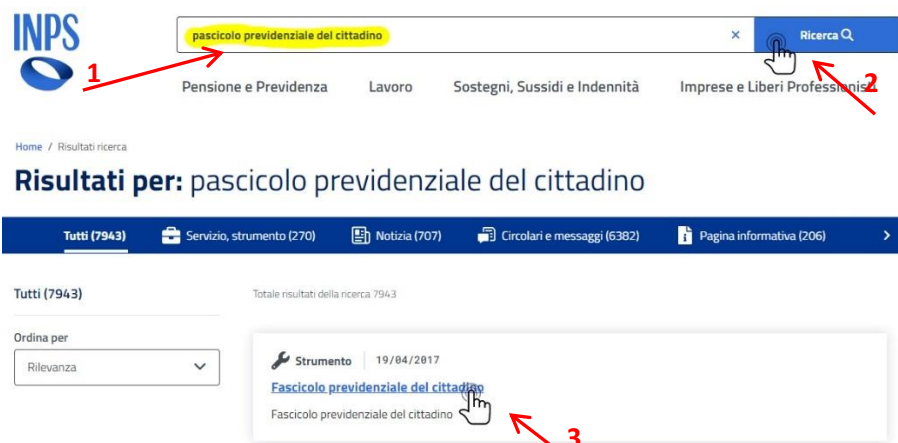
INPS

pascicolo previdenziale del cittadino

×

Ricerca

1

2

Pensione e Previdenza   Lavoro   Sostegni, Sussidi e Indennità   Imprese e Liberi Professionisti

Home / Risultati ricerca

Risultati per: pascicolo previdenziale del cittadino

Tutti (7943)   Servizio, strumento (270)   Notizia (707)   Circolari e messaggi (6382)   Pagina informativa (206)

Tutti (7943)

Ordina per

Rilevanza

Totale risultati della ricerca 7943

Strumento | 19/04/2017

Fascicolo previdenziale del cittadino

Fascicolo previdenziale del cittadino

3